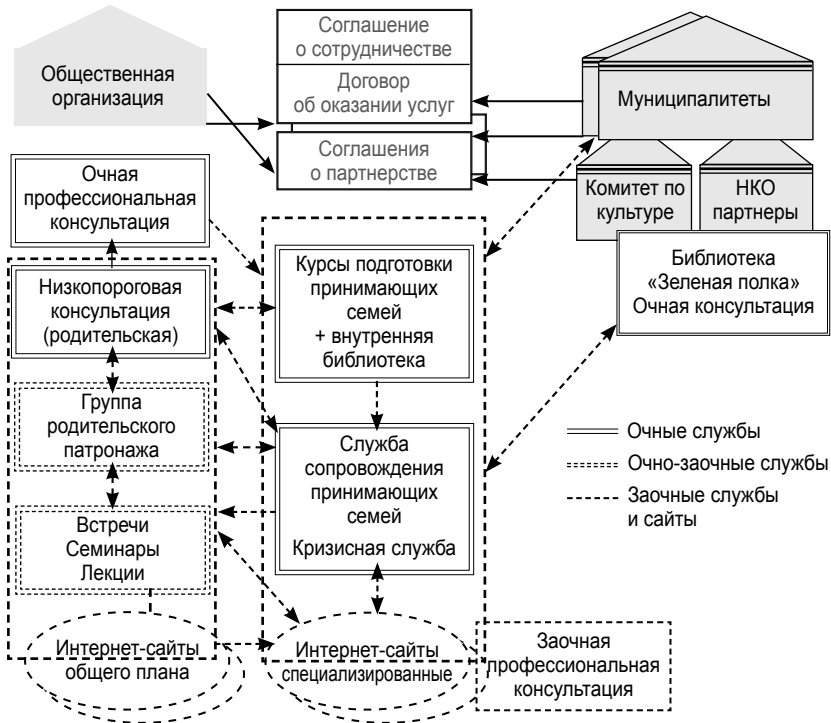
Общественная организация

Соглашение о сотрудничестве

Договор об оказании услуг

Соглашения о партнерстве

Муниципалитеты

Комитет по культуре

НКО партнеры

Библиотека «Зеленая полка» Очная консультация

Очная профессиональная консультация

Низкопороговая консультация (родительская)

Группа родительского патронажа

Встречи Семинары Лекции

Курсы подготовки принимающих семей + внутренняя библиотека

Служба сопровождения принимающих семей

Кризисная служба

Очные службы

Очно-заочные службы

Заочные службы и сайты

Интернет-сайты общего плана

Интернет-сайты специализированные

Заочная профессиональная консультация